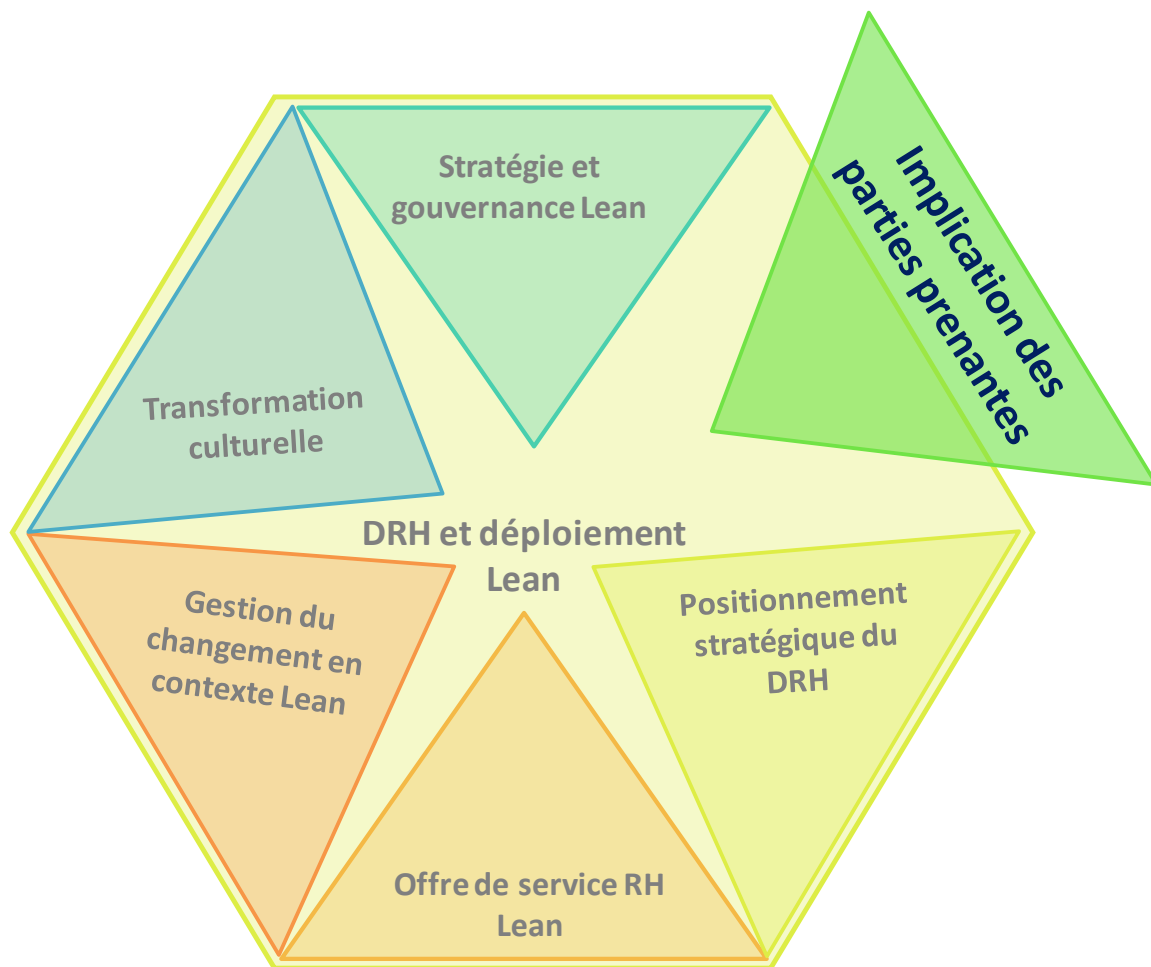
Stratégie et gouvernance Lean

Implication des parties prenantes

Transformation culturelle

DRH et déploiement Lean

Gestion du changement en contexte Lean

Positionnement stratégique du DRH

Offre de service RH Lean